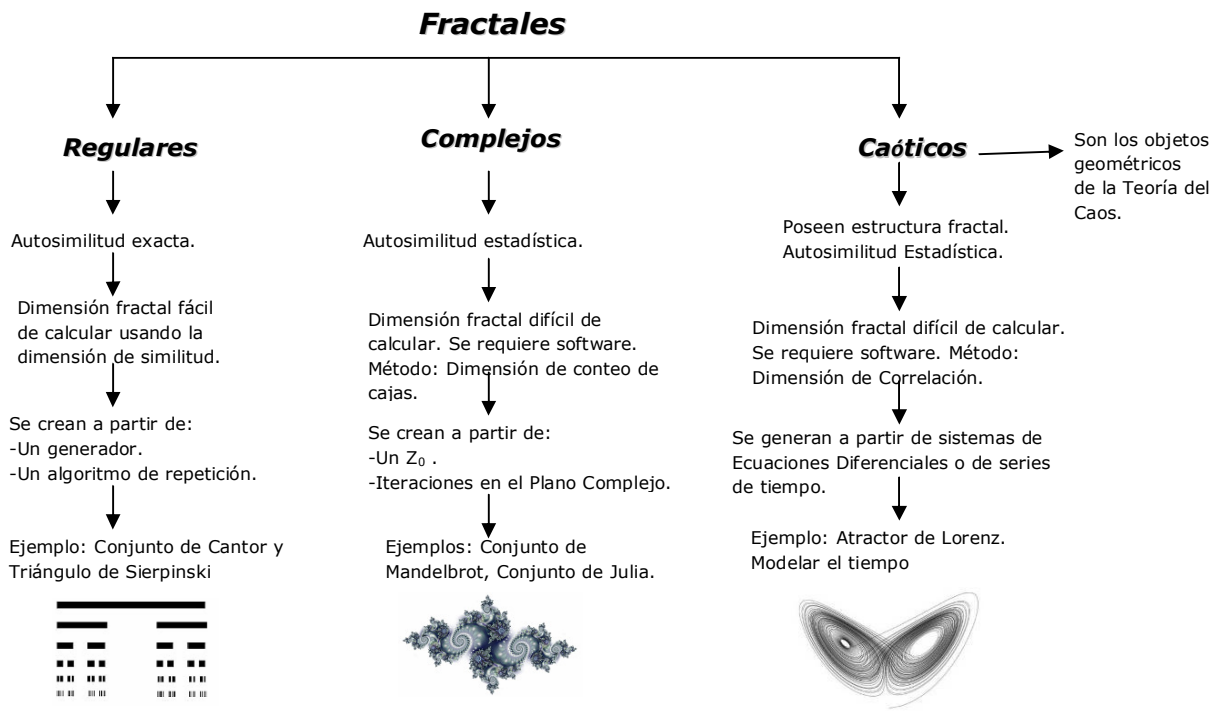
Fractales

Regulares

Autosimilitud exacta.

Dimensión fractal fácil de calcular usando la dimensión de similitud.

Se crean a partir de:
-Un generador.
-Un algoritmo de repetición.

Ejemplo: Conjunto de Cantor y Triángulo de Sierpinski

Complejos

Autosimilitud estadística.

Dimensión fractal difícil de calcular. Se requiere software. Método: Dimensión de conteo de cajas.

Se crean a partir de:
-Un $Z_0$ .
-Iteraciones en el Plano Complejo.

Ejemplos: Conjunto de Mandelbrot, Conjunto de Julia.

Caóticos

Son los objetos geométricos de la Teoría del Caos.

Poseen estructura fractal.
Autosimilitud Estadística.

Dimensión fractal difícil de calcular. Se requiere software. Método: Dimensión de Correlación.

Se generan a partir de sistemas de Ecuaciones Diferenciales o de series de tiempo.

Ejemplo: Atractor de Lorenz.
Modelar el tiempo